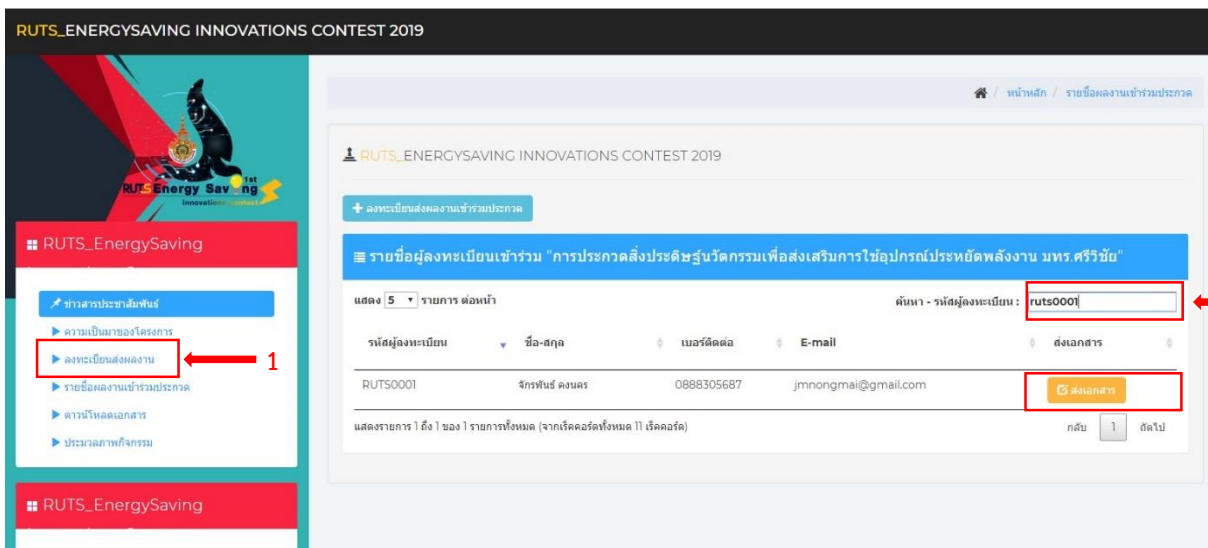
RUTS_ENERGYSAVING INNOVATIONS CONTEST 2019

RUTS Energy Saving 1st innovation contest

RUTS_EnergySaving

ข่าวสารประชาสัมพันธ์
ความเป็นมาของโครงการ
ลงทะเบียนส่งผลงาน
รายชื่อผลงานเข้าร่วมประกวด
ดาวน์โหลดเอกสาร
ประมวลภาพกิจกรรม

1

RUTS_EnergySaving

หน้าหลัก / รายชื่อผลงานเข้าร่วมประกวด

RUTS_ENERGYSAVING INNOVATIONS CONTEST 2019

+ ลงทะเบียนส่งผลงานเข้าร่วมประกวด

รายชื่อผู้ลงทะเบียนเข้าร่วม "การประกวดสิ่งประดิษฐ์นวัตกรรมเพื่อส่งเสริมการใช้อุปกรณ์ประหยัดพลังงาน มทร.ศรีวิชัย"

แสดง 5 รายการ ต่อหน้า

ค้นหา - รหัสผู้ลงทะเบียน : ruts0001

| รหัสผู้ลงทะเบียน | ชื่อ-สกุล | เบอร์ติดต่อ | E-mail | ส่งเอกสาร |
|---|---|---|---|---|
| RUTS0001 | จักรพันธ์ คงนคร | 0888305687 | jmnongmai@gmail.com | ส่งเอกสาร |

แสดงรายการ 1 ถึง 1 ของ 1 รายการทั้งหมด (จากเร็คคอร์ดทั้งหมด 11 เร็คคอร์ด)

กลับ 1 ถัดไป